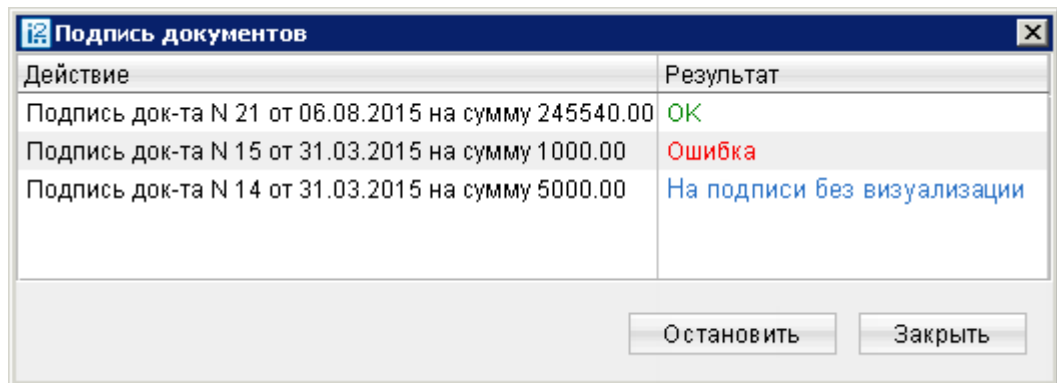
Подпись документов

| Действие | Результат |
|---|---|
| Подпись док-та N 21 от 06.08.2015 на сумму 245540.00 | OK |
| Подпись док-та N 15 от 31.03.2015 на сумму 1000.00 | Ошибка |
| Подпись док-та N 14 от 31.03.2015 на сумму 5000.00 | На подписи без визуализации |

Остановить
Закрыть